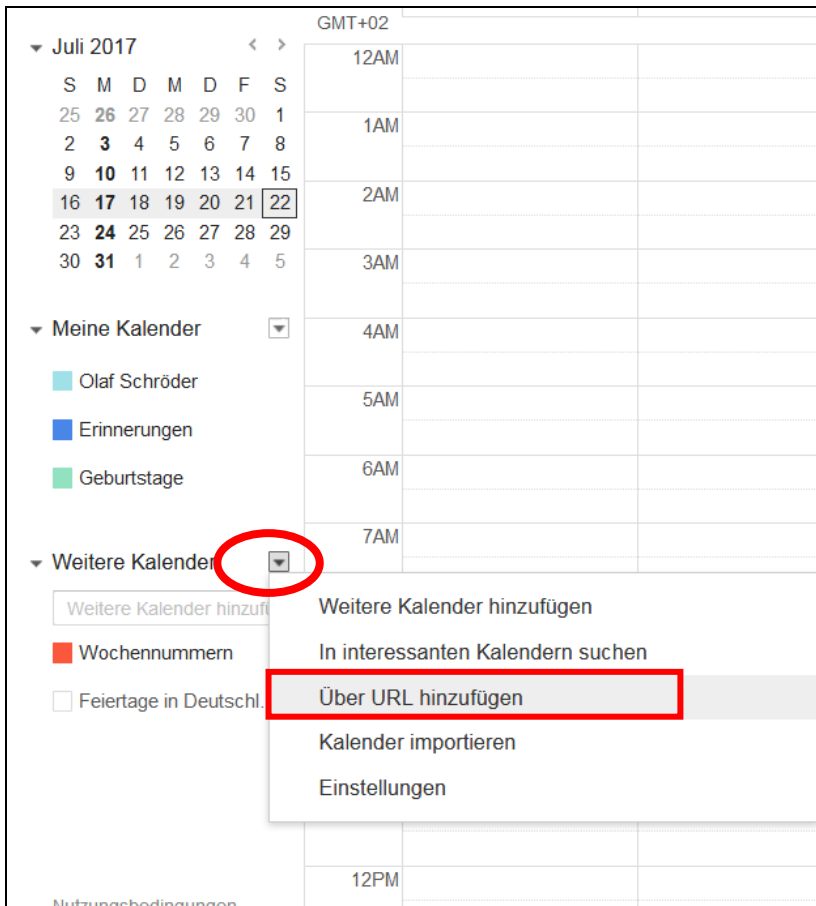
Juli 2017

| S | M | D | M | D | F | S |
|---|---|---|---|---|---|---|
| 25 | 26 | 27 | 28 | 29 | 30 | 1 |
| 2 | 3 | 4 | 5 | 6 | 7 | 8 |
| 9 | 10 | 11 | 12 | 13 | 14 | 15 |
| 16 | 17 | 18 | 19 | 20 | 21 | 22 |
| 23 | 24 | 25 | 26 | 27 | 28 | 29 |
| 30 | 31 | 1 | 2 | 3 | 4 | 5 |

Meine Kalender

Olaf Schröder

Erinnerungen

Geburtstage

Weitere Kalender

Weitere Kalender hinzufü

Wochennummern

Feiertage in Deutschl.

Nutzungsbedingungen

GMT+02

12AM

1AM

2AM

3AM

4AM

5AM

6AM

7AM

12PM

Weitere Kalender hinzufügen

In interessanten Kalendern suchen

Über URL hinzufügen

Kalender importieren

Einstellungen